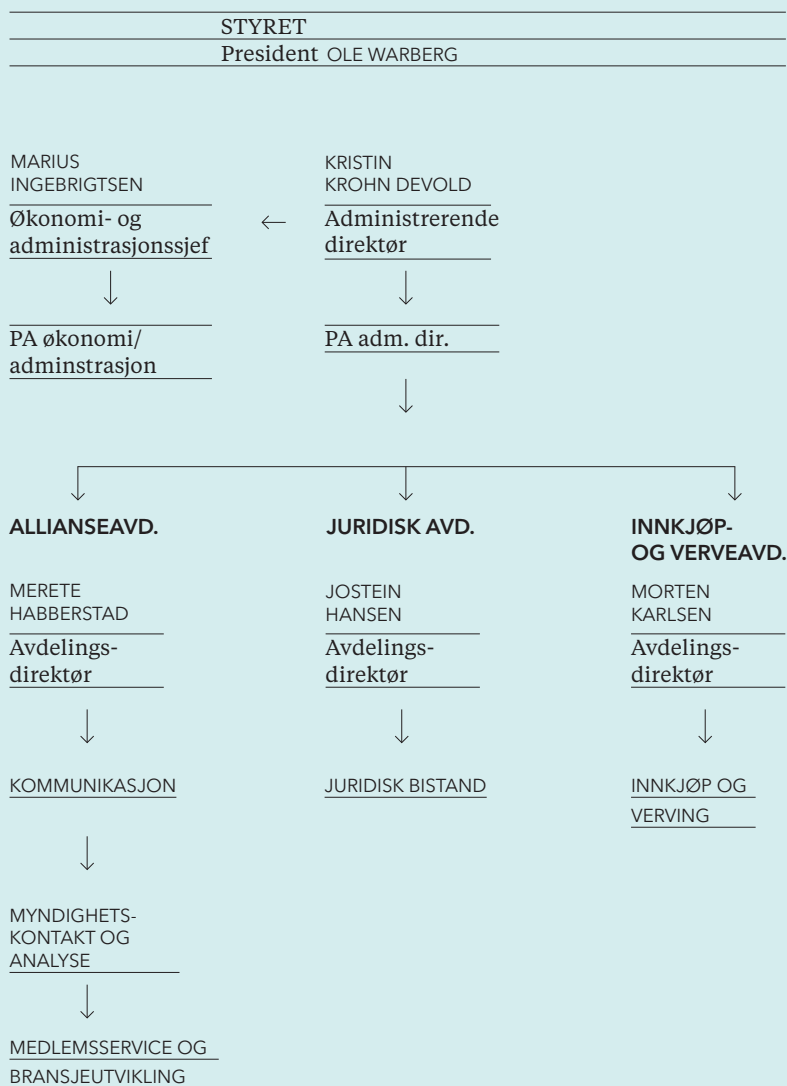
STYRET

President OLE WARBERG

MARIUS INGEBRIGTSEN

Økonomi- og administrasjonssjef

PA økonomi/ adminstrasjon

KRISTIN KROHN DEVOLD

Administrerende direktør

PA adm. dir.

ALLIANSEAVD.

MERETE HABBERSTAD

Avdelingsdirektør

KOMMUNIKASJON

MYNDIGHETS-KONTAKT OG ANALYSE

MEDLEMSSERVICE OG BRANSJEUTVIKLING

JURIDISK AVD.

JOSTEIN HANSEN

Avdelingsdirektør

JURIDISK BISTAND

INNKJØP- OG VERVEAVD.

MORTEN KARLSEN

Avdelingsdirektør

INNKJØP OG VERVING